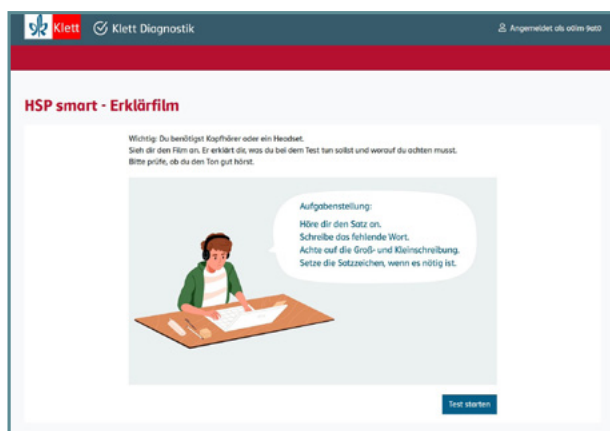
Klett Klett Diagnostik

Angemeldet als a0im-9at0

HSP smart - Erklärfilm

Wichtig: Du benötigst Kopfhörer oder ein Headset.
Sieh dir den Film an. Er erklärt dir, was du bei dem Test tun sollst und worauf du achten musst.
Bitte prüfe, ob du den Ton gut hörst.

Aufgabenstellung:
Höre dir den Satz an.
Schreibe das fehlende Wort.
Achte auf die Groß- und Kleinschreibung.
Setze die Satzzeichen, wenn es nötig ist.

Test starten